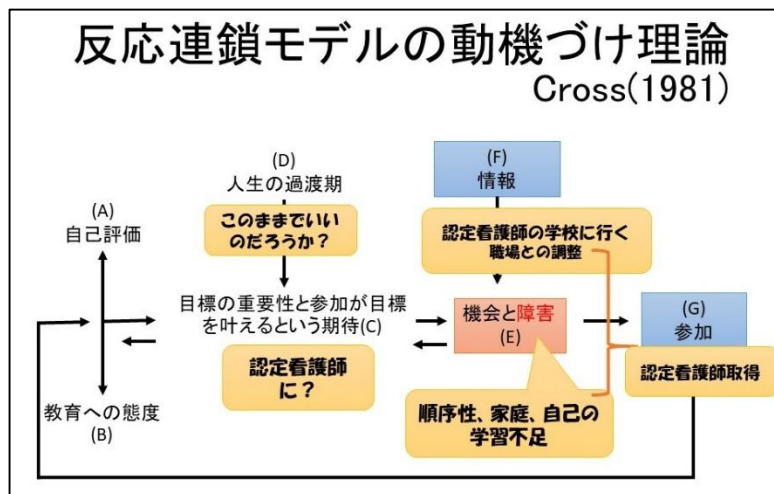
反応連鎖モデルの動機づけ理論
Cross(1981)

(A)
自己評価

教育への態度
(B)

(D)
人生の過渡期

このままでいいのだろうか？

目標の重要性と参加が目標を叶えるという期待(C)

認定看護師に？

(F)
情報

認定看護師の学校に行く
職場との調整

機会と障害
(E)

順序性、家庭、自己の学習不足

(G)
参加

認定看護師取得